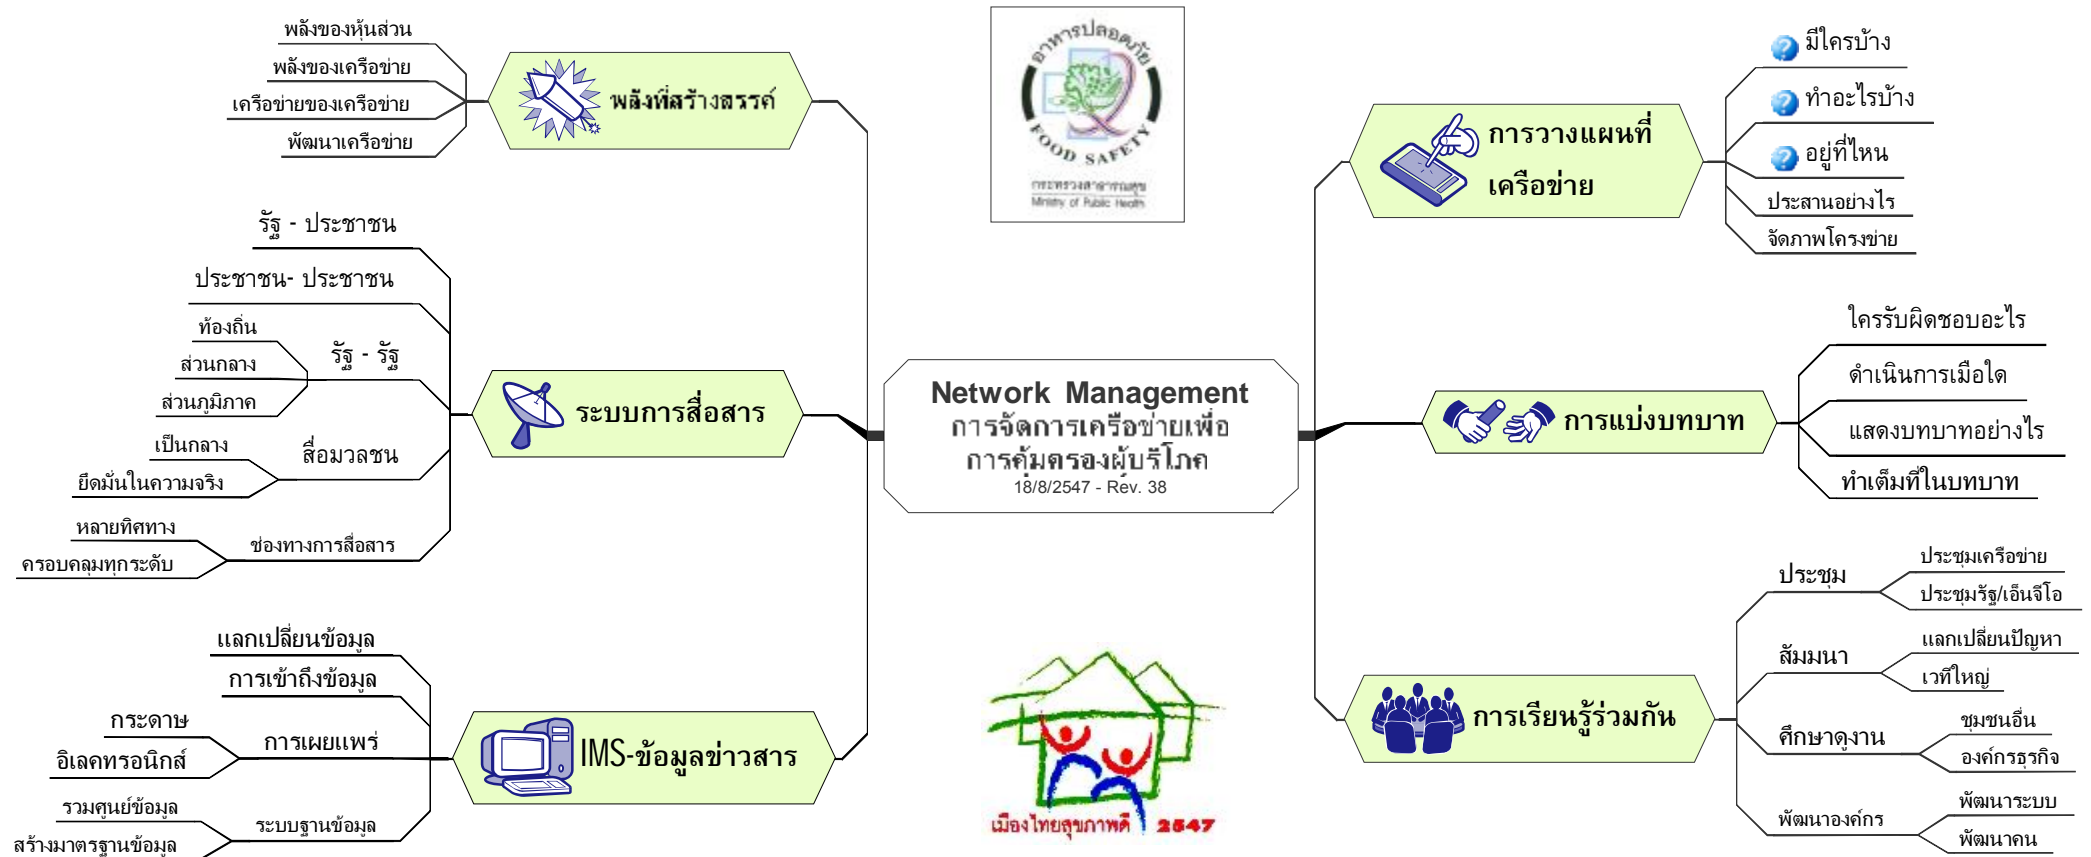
Network Management
การจัดการเครือข่ายเพื่อ
การคุ้มครองผู้บริโภค
18/8/2547 - Rev. 38

อาหารปลอดภัย
FOOD SAFETY
กระทรวงสาธารณสุข
Ministry of Public Health

พลังที่สร้างสรรค์
พลังของหุ้นส่วน
พลังของเครือข่าย
เครือข่ายของเครือข่าย
พัฒนาเครือข่าย

ระบบการสื่อสาร
รัฐ - ประชาชน
ประชาชน- ประชาชน
รัฐ - รัฐ
ท้องถิ่น
ส่วนกลาง
ส่วนภูมิภาค
สื่อมวลชน
เป็นกลาง
ยึดมั่นในความจริง
ช่องทางการสื่อสาร
หลายทิศทาง
ครอบคลุมทุกระดับ

IMS-ข้อมูลข่าวสาร
แลกเปลี่ยนข้อมูล
การเข้าถึงข้อมูล
การเผยแพร่
กระดาษ
อิเลคทรอนิกส์
ระบบฐานข้อมูล
รวมศูนย์ข้อมูล
สร้างมาตรฐานข้อมูล

การวางแผนที่เครือข่าย
มีใครบ้าง
ทำอะไรบ้าง
อยู่ที่ไหน
ประสานอย่างไร
จัดภาพโครงข่าย

การแบ่งบทบาท
ใครรับผิดชอบอะไร
ดำเนินการเมื่อใด
แสดงบทบาทอย่างไร
ทำเต็มที่ในบทบาท

การเรียนรู้ร่วมกัน
ประชุม
ประชุมเครือข่าย
ประชุมรัฐ/เอ็นจีโอ
สัมมนา
แลกเปลี่ยนปัญหา
เวทีใหญ่
ศึกษาดูงาน
ชุมชนอื่น
องค์กรธุรกิจ
พัฒนาองค์กร
พัฒนาระบบ
พัฒนาคน

เมืองไทยสุขภาพดี 2547